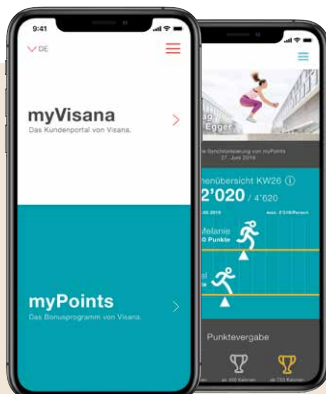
9:41

DE

myVisana

Das Kundenportal von Visana.

myPoints

Das Bonusprogramm von Visana.

Egger

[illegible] Synchronisierung von myPoints 27. Juni 2019

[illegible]nübersicht KW26

2'020 / 4'620

Melanie

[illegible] Punkte

Punktevergabe